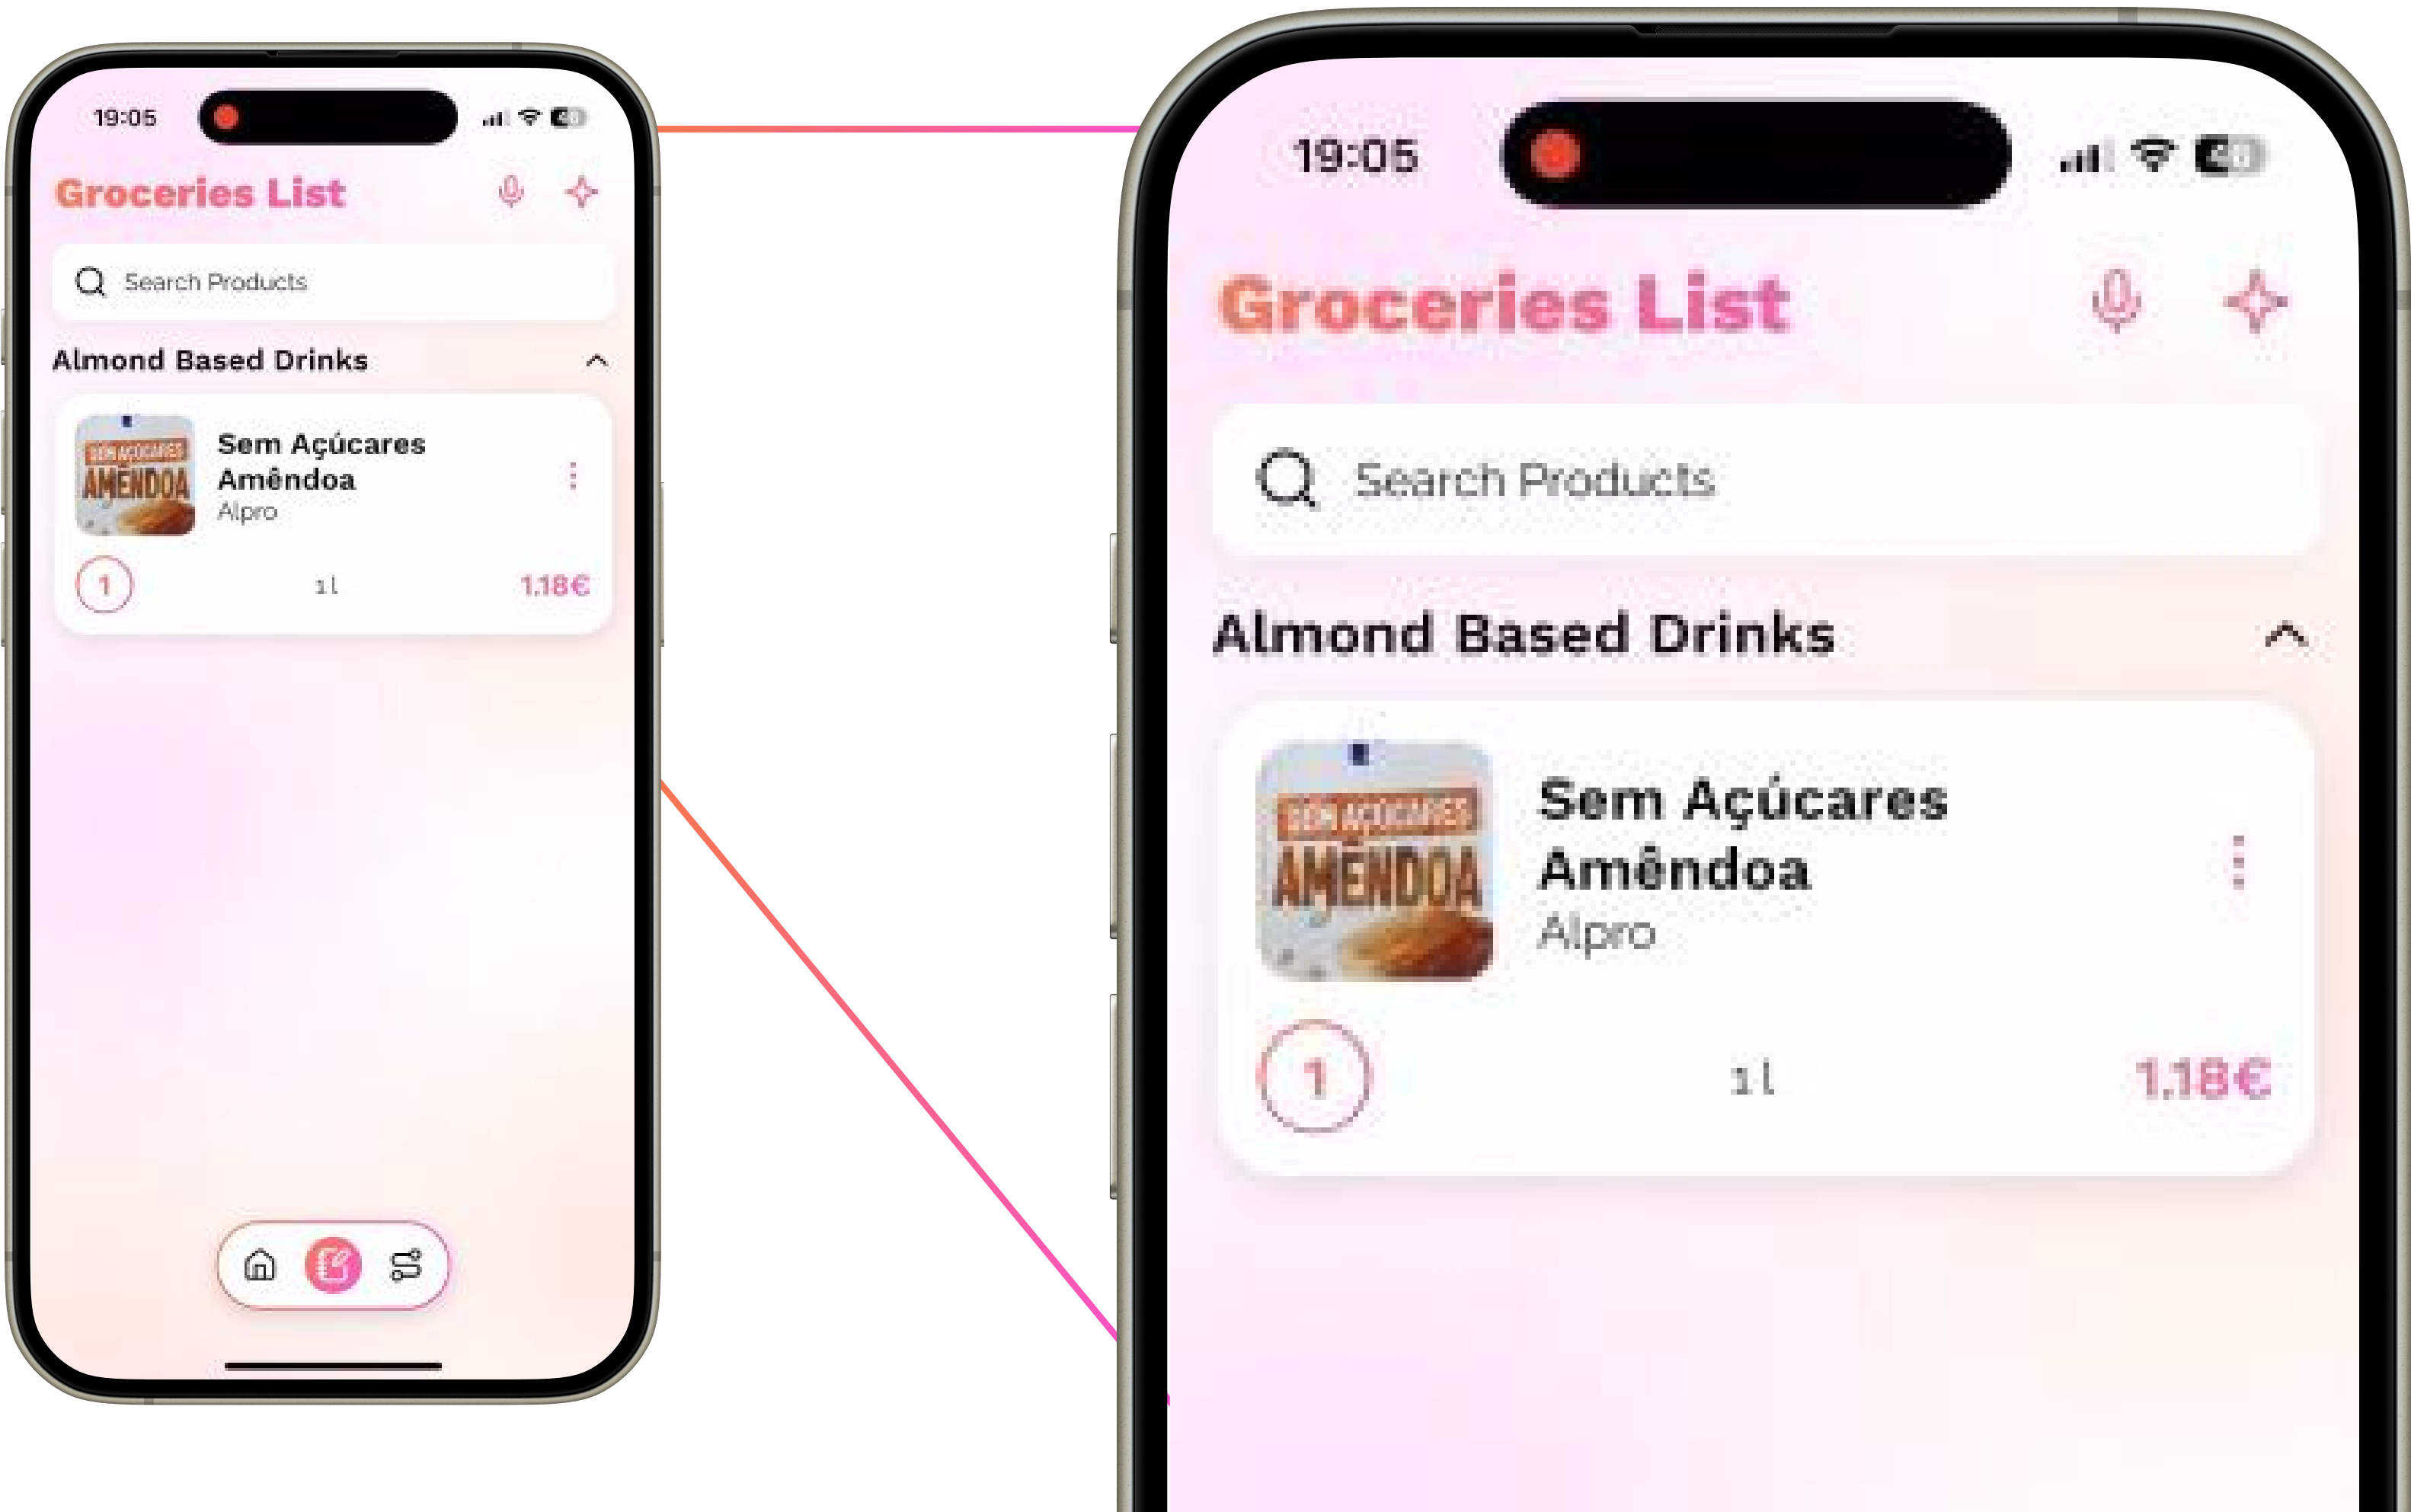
19:05

Groceries List

Search Products

Almond Based Drinks

SEM AÇÚCARES AMÊNDOA

Sem Açúcares Amêndoa
Alpro

1 1l 1.18€

19:05

Groceries List

Search Products

Almond Based Drinks

SEM AÇÚCARES AMÊNDOA

Sem Açúcares Amêndoa
Alpro

1 1l 1.18€